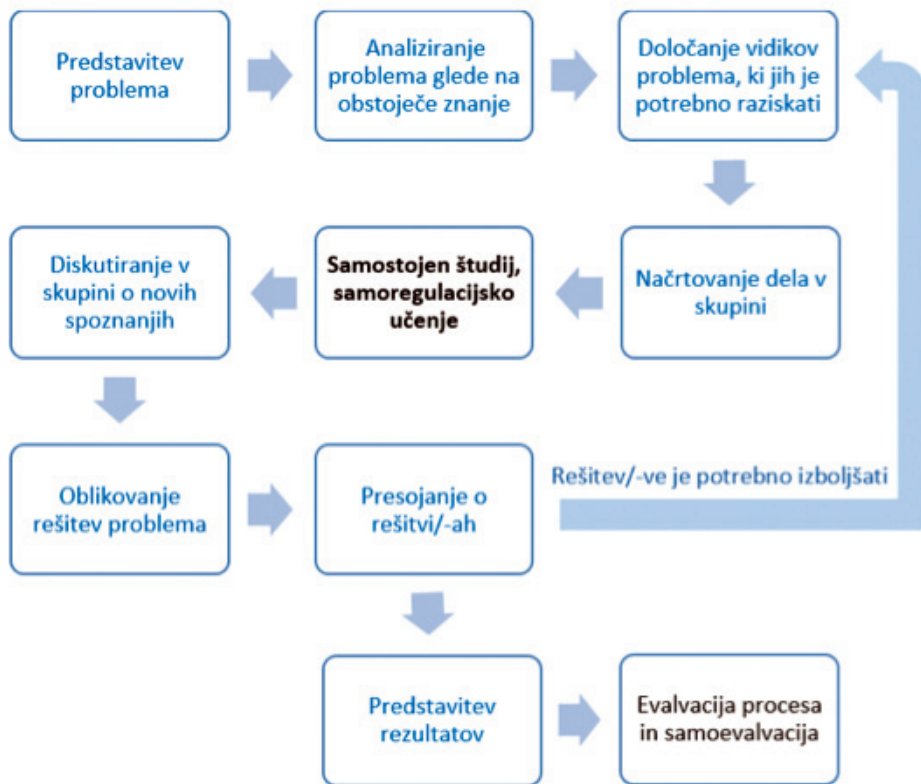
Predstavitev problema

Analiziranje problema glede na obstoječe znanje

Določanje vidikov problema, ki jih je potrebno raziskati

Načrtovanje dela v skupini

Samostojen študij, samoregulacijsko učenje

Diskutiranje v skupini o novih spoznanjih

Oblikovanje rešitev problema

Presojanje o rešitvi/-ah

Rešitev/-ve je potrebno izboljšati

Predstavitev rezultatov

Evalvacija procesa in samoevalvacija